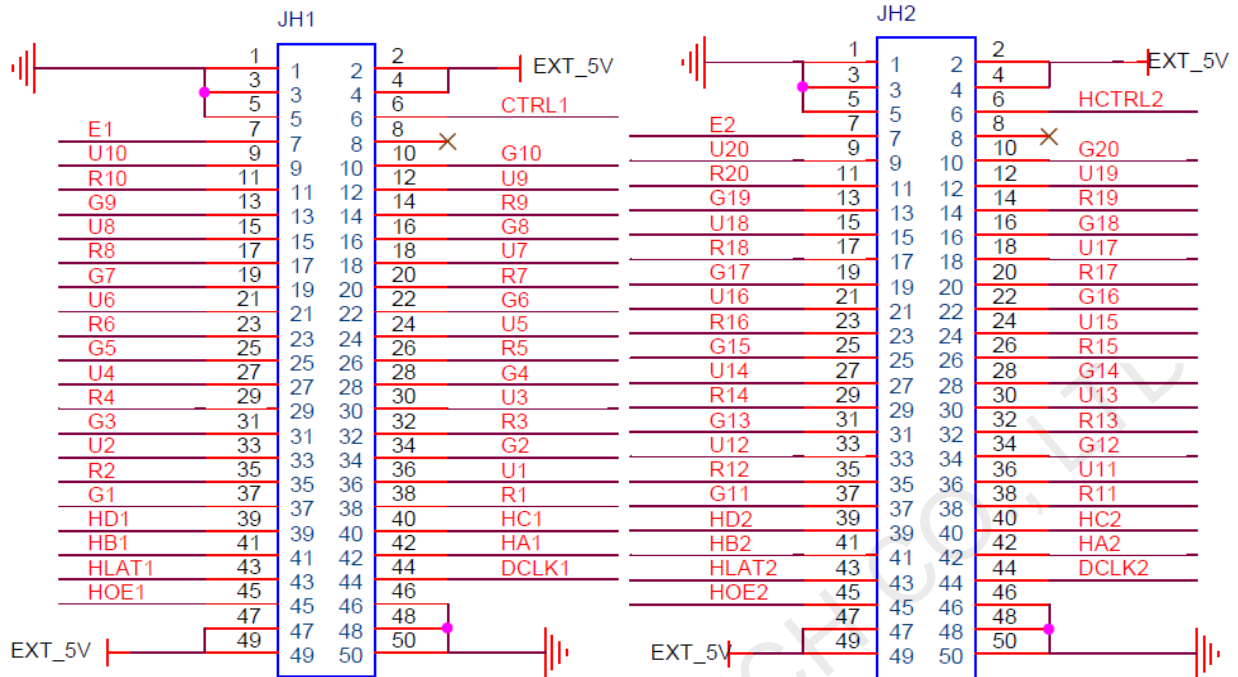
JH1

| | | | | | |
|---|---|---|---|---|---|
| | 1 | 1 | 2 | 2 | EXT_5V |
| | 3 | 3 | 4 | 4 | |
| | 5 | 5 | 6 | 6 | CTRL1 |
| E1 | 7 | 7 | 8 | 8 | |
| U10 | 9 | 9 | 10 | 10 | G10 |
| R10 | 11 | 11 | 12 | 12 | U9 |
| G9 | 13 | 13 | 14 | 14 | R9 |
| U8 | 15 | 15 | 16 | 16 | G8 |
| R8 | 17 | 17 | 18 | 18 | U7 |
| G7 | 19 | 19 | 20 | 20 | R7 |
| U6 | 21 | 21 | 22 | 22 | G6 |
| R6 | 23 | 23 | 24 | 24 | U5 |
| G5 | 25 | 25 | 26 | 26 | R5 |
| U4 | 27 | 27 | 28 | 28 | G4 |
| R4 | 29 | 29 | 30 | 30 | U3 |
| G3 | 31 | 31 | 32 | 32 | R3 |
| U2 | 33 | 33 | 34 | 34 | G2 |
| R2 | 35 | 35 | 36 | 36 | U1 |
| G1 | 37 | 37 | 38 | 38 | R1 |
| HD1 | 39 | 39 | 40 | 40 | HC1 |
| HB1 | 41 | 41 | 42 | 42 | HA1 |
| HLAT1 | 43 | 43 | 44 | 44 | DCLK1 |
| HOE1 | 45 | 45 | 46 | 46 | |
| | 47 | 47 | 48 | 48 | |
| EXT_5V | 49 | 49 | 50 | 50 | |

JH2

| | | | | | |
|---|---|---|---|---|---|
| | 1 | 1 | 2 | 2 | EXT_5V |
| | 3 | 3 | 4 | 4 | |
| | 5 | 5 | 6 | 6 | HCTRL2 |
| E2 | 7 | 7 | 8 | 8 | |
| U20 | 9 | 9 | 10 | 10 | G20 |
| R20 | 11 | 11 | 12 | 12 | U19 |
| G19 | 13 | 13 | 14 | 14 | R19 |
| U18 | 15 | 15 | 16 | 16 | G18 |
| R18 | 17 | 17 | 18 | 18 | U17 |
| G17 | 19 | 19 | 20 | 20 | R17 |
| U16 | 21 | 21 | 22 | 22 | G16 |
| R16 | 23 | 23 | 24 | 24 | U15 |
| G15 | 25 | 25 | 26 | 26 | R15 |
| U14 | 27 | 27 | 28 | 28 | G14 |
| R14 | 29 | 29 | 30 | 30 | U13 |
| G13 | 31 | 31 | 32 | 32 | R13 |
| U12 | 33 | 33 | 34 | 34 | G12 |
| R12 | 35 | 35 | 36 | 36 | U11 |
| G11 | 37 | 37 | 38 | 38 | R11 |
| HD2 | 39 | 39 | 40 | 40 | HC2 |
| HB2 | 41 | 41 | 42 | 42 | HA2 |
| HLAT2 | 43 | 43 | 44 | 44 | DCLK2 |
| HOE2 | 45 | 45 | 46 | 46 | |
| | 47 | 47 | 48 | 48 | |
| EXT_5V | 49 | 49 | 50 | 50 | |